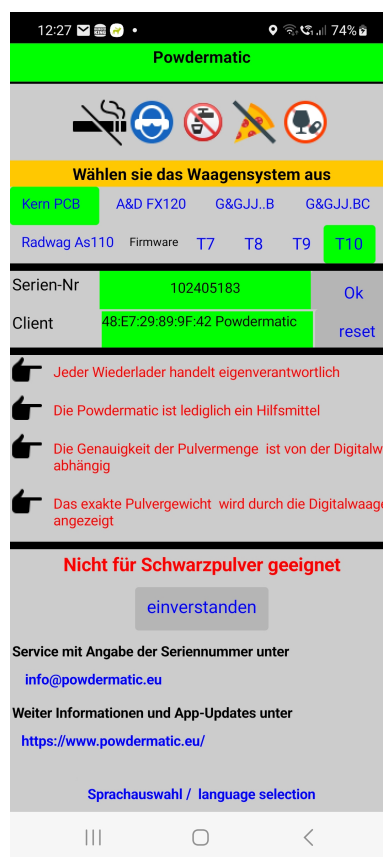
12:27 74%

Powdermatic

Wählen sie das Waagensystem aus

Kern PCB A&D FX120 G&GJJ..B G&GJJ.BC

Radwag As110 Firmware T7 T8 T9 T10

Serien-Nr 102405183 Ok

Client 48:E7:29:89:9F:42 Powdermatic reset

Jeder Wiederlader handelt eigenverantwortlich

Die Powdermatic ist lediglich ein Hilfsmittel

Die Genauigkeit der Pulvermenge ist von der Digitalw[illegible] abhängig

Das exakte Pulvergewicht wird durch die Digitalwaage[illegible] angezeigt

Nicht für Schwarzpulver geeignet

einverstanden

Service mit Angabe der Seriennummer unter

info@powdermatic.eu

Weiter Informationen und App-Updates unter

https://www.powdermatic.eu/

Sprachauswahl / language selection